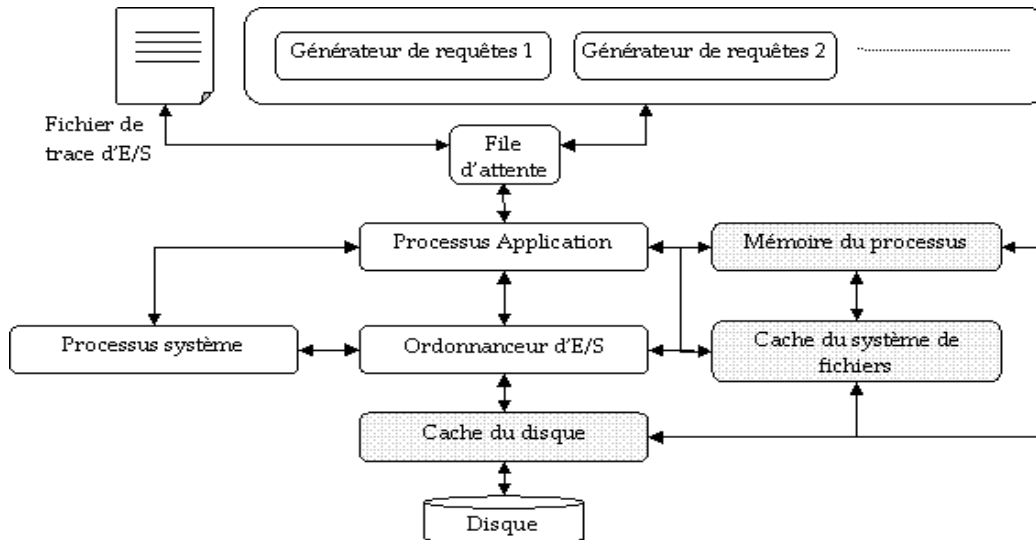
Générateur de requêtes 1

Générateur de requêtes 2

Fichier de trace d'E/S

File d'attente

Processus Application

Mémoire du processus

Processus système

Ordonnanceur d'E/S

Cache du système de fichiers

Cache du disque

Disque